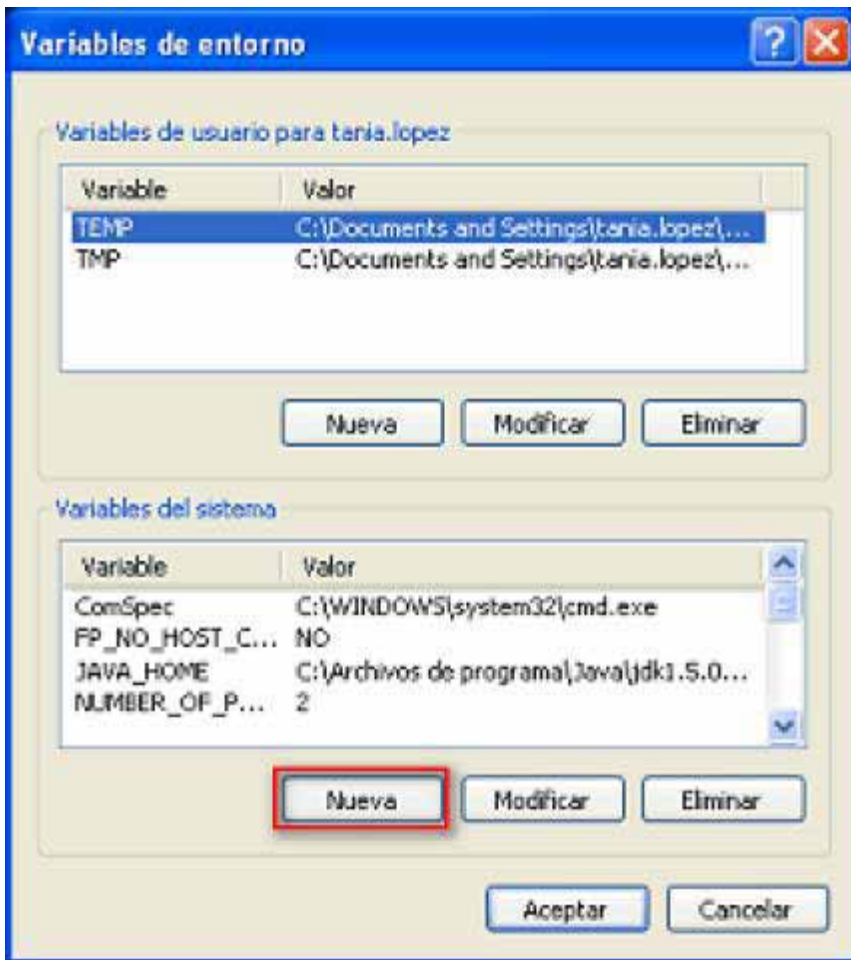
Variables de entorno

?

Variables de usuario para tania.lopez

| Variable | Valor |
|---|---|
| TEMP | C:\Documents and Settings\tania.lopez\... |
| TMP | C:\Documents and Settings\tania.lopez\... |

Nueva Modificar Eliminar

Variables del sistema

| Variable | Valor |
|---|---|
| ComSpec | C:\WINDOWS\system32\cmd.exe |
| FP_NO_HOST_C... | NO |
| JAVA_HOME | C:\Archivos de programa\Java\jdk1.5.0... |
| NUMBER_OF_P... | 2 |

Nueva Modificar Eliminar

Aceptar Cancelar